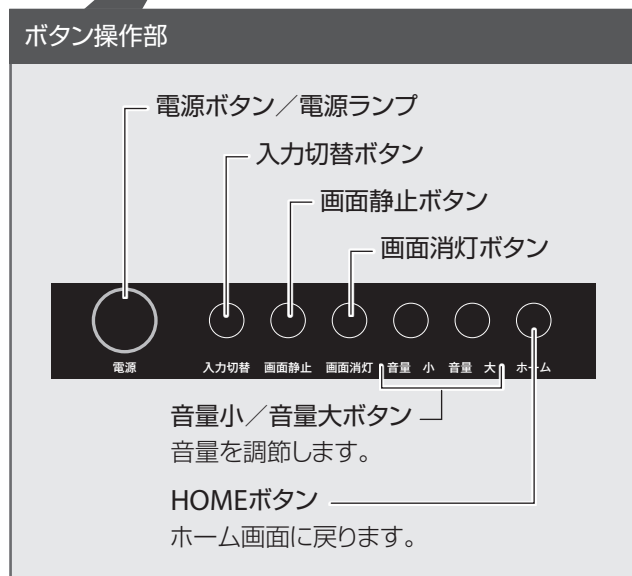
ボタン操作部

電源ボタン／電源ランプ

入力切替ボタン

画面静止ボタン

画面消灯ボタン

電源　入力切替　画面静止　画面消灯　音量　小　音量　大　ホーム

音量小／音量大ボタン
音量を調節します。

HOMEボタン
ホーム画面に戻ります。